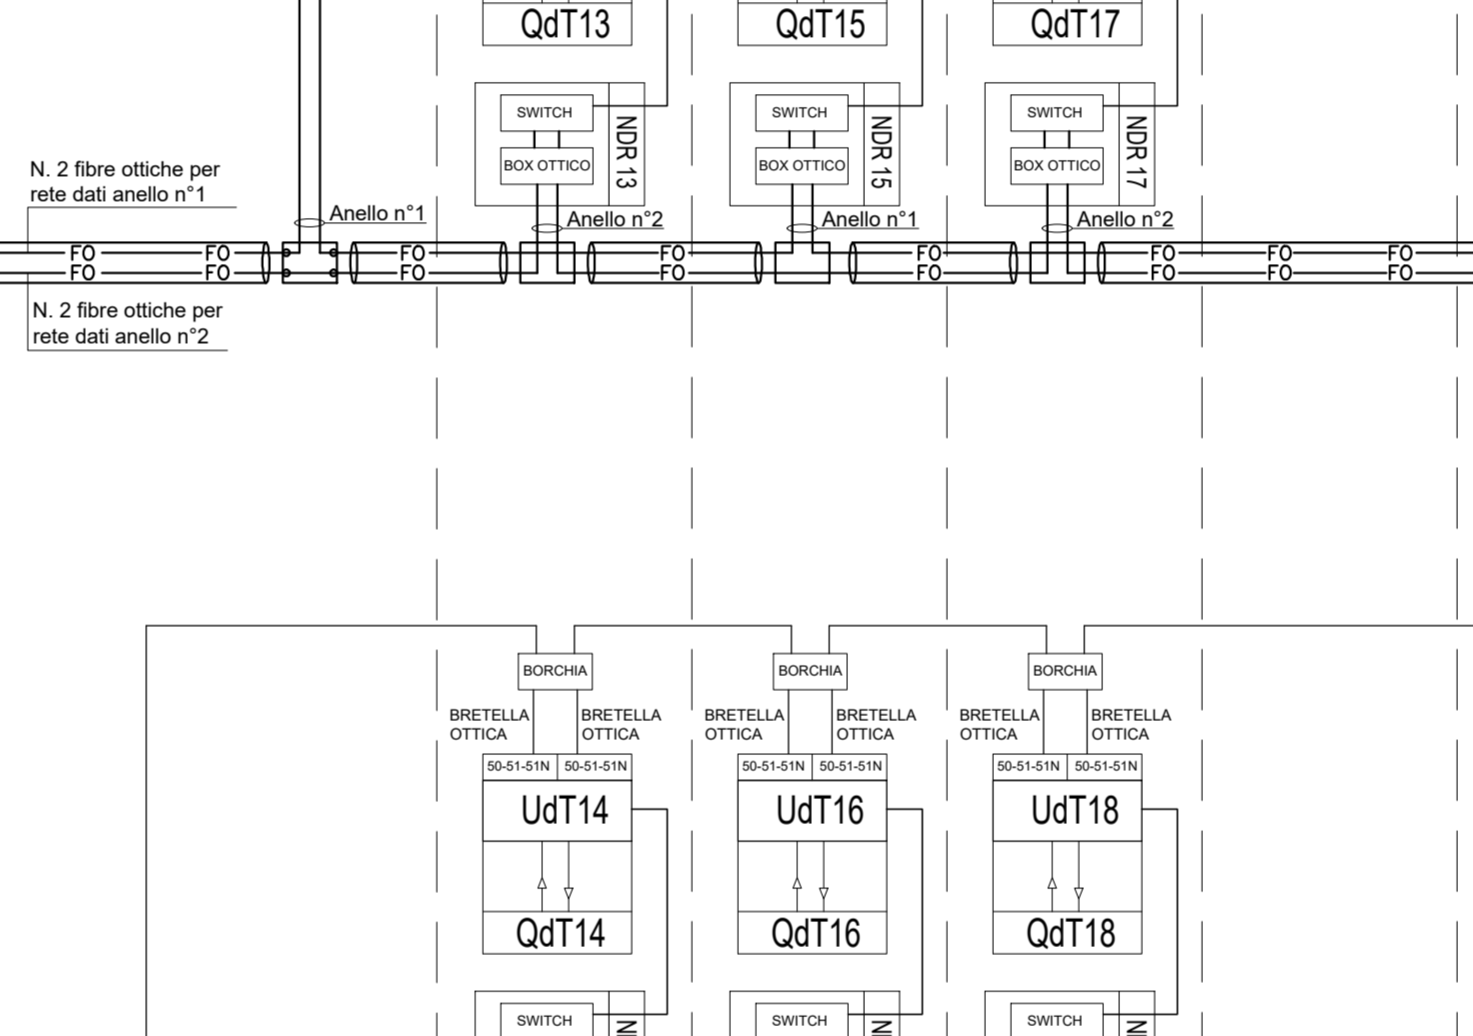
QdT13
QdT15
QdT17

SWITCH
BOX OTTICO
NDR 13

SWITCH
BOX OTTICO
NDR 15

SWITCH
BOX OTTICO
NDR 17

N. 2 fibre ottiche per rete dati anello n°1

N. 2 fibre ottiche per rete dati anello n°2

Anello n°1
Anello n°2
Anello n°1
Anello n°2

FO FO FO FO FO FO FO FO FO
FO FO FO FO FO FO FO FO FO

BORCHIA
BRETELLA OTTICA
BRETELLA OTTICA
50-51-51N
50-51-51N
UdT14
QdT14

BORCHIA
BRETELLA OTTICA
BRETELLA OTTICA
50-51-51N
50-51-51N
UdT16
QdT16

BORCHIA
BRETELLA OTTICA
BRETELLA OTTICA
50-51-51N
50-51-51N
UdT18
QdT18

SWITCH
N
SWITCH
N
SWITCH
N